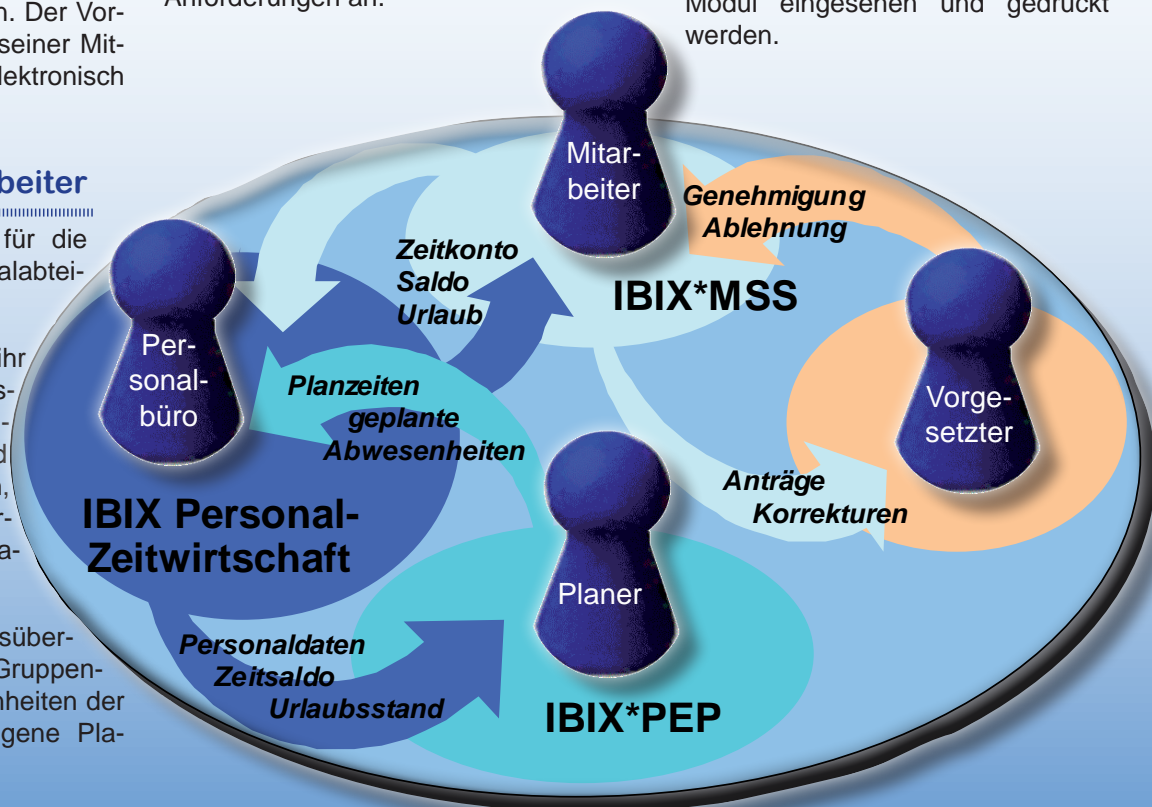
n. Der Vorseiner Mitlektronisch

Anforderungen an.

Modul eingesehen und gedruckt werden.

beiter

für die alabtei-

ihr s- - d n, r- a-

süber- Gruppen- nheiten der gene Pla-

Mitarbeiter

Genehmigung Ablehnung

Zeitkonto Saldo Urlaub

IBIX*MSS

Personalbüro

Planzeiten geplante Abwesenheiten

Vorgesetzter

Anträge Korrekturen

IBIX Personal-Zeitwirtschaft

Planer

Personaldaten Zeitsaldo Urlaubsstand

IBIX*PEP